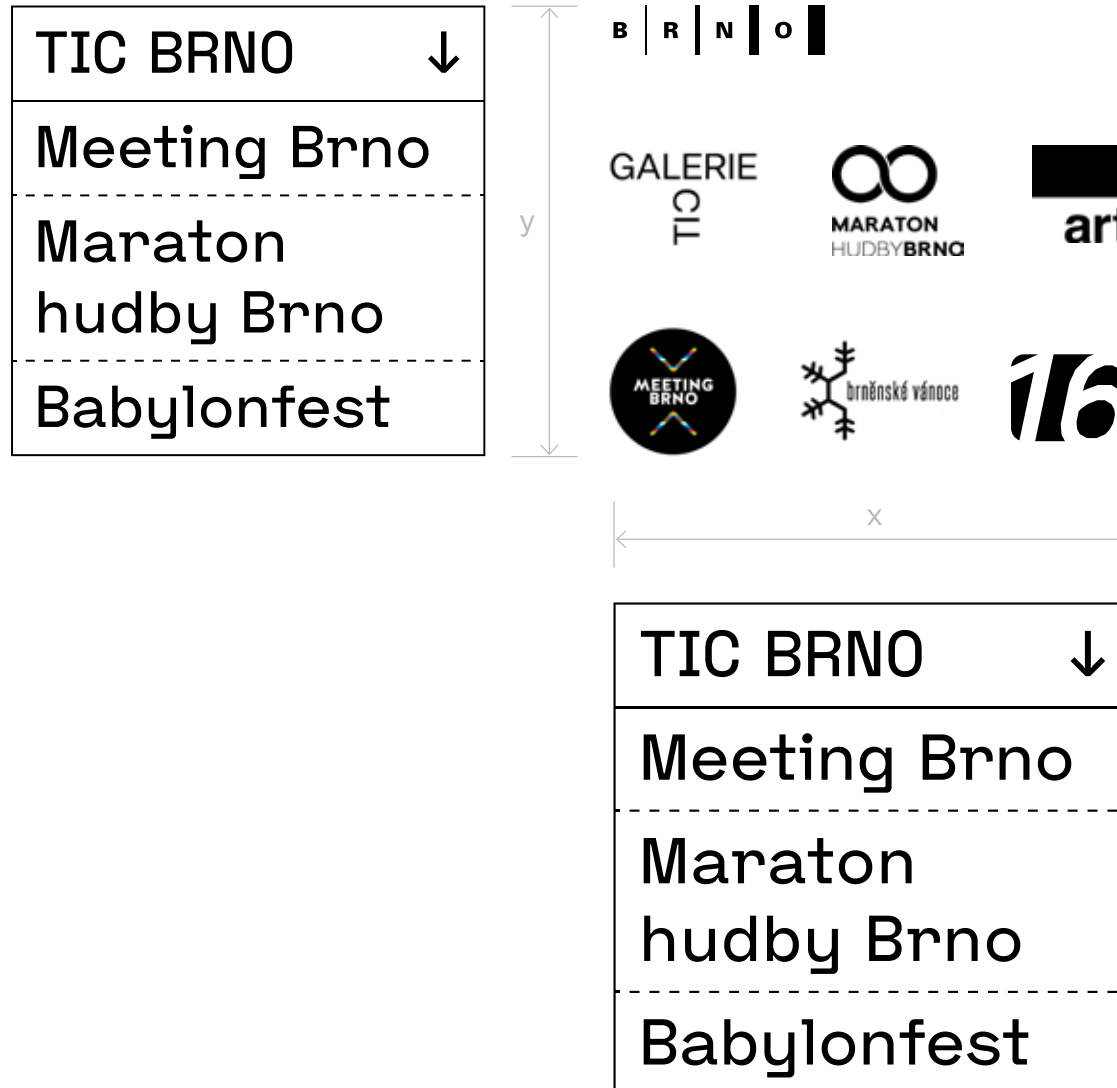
TIC BRNO ↓

Meeting Brno

Maraton hudby Brno

Babylonfest

y

B R N O

GALERIE CIL

MARATON HUDBYBRNO

art

MEETING BRNO

brněnské vánoce

16

x

TIC BRNO ↓

Meeting Brno

Maraton hudby Brno

Babylonfest